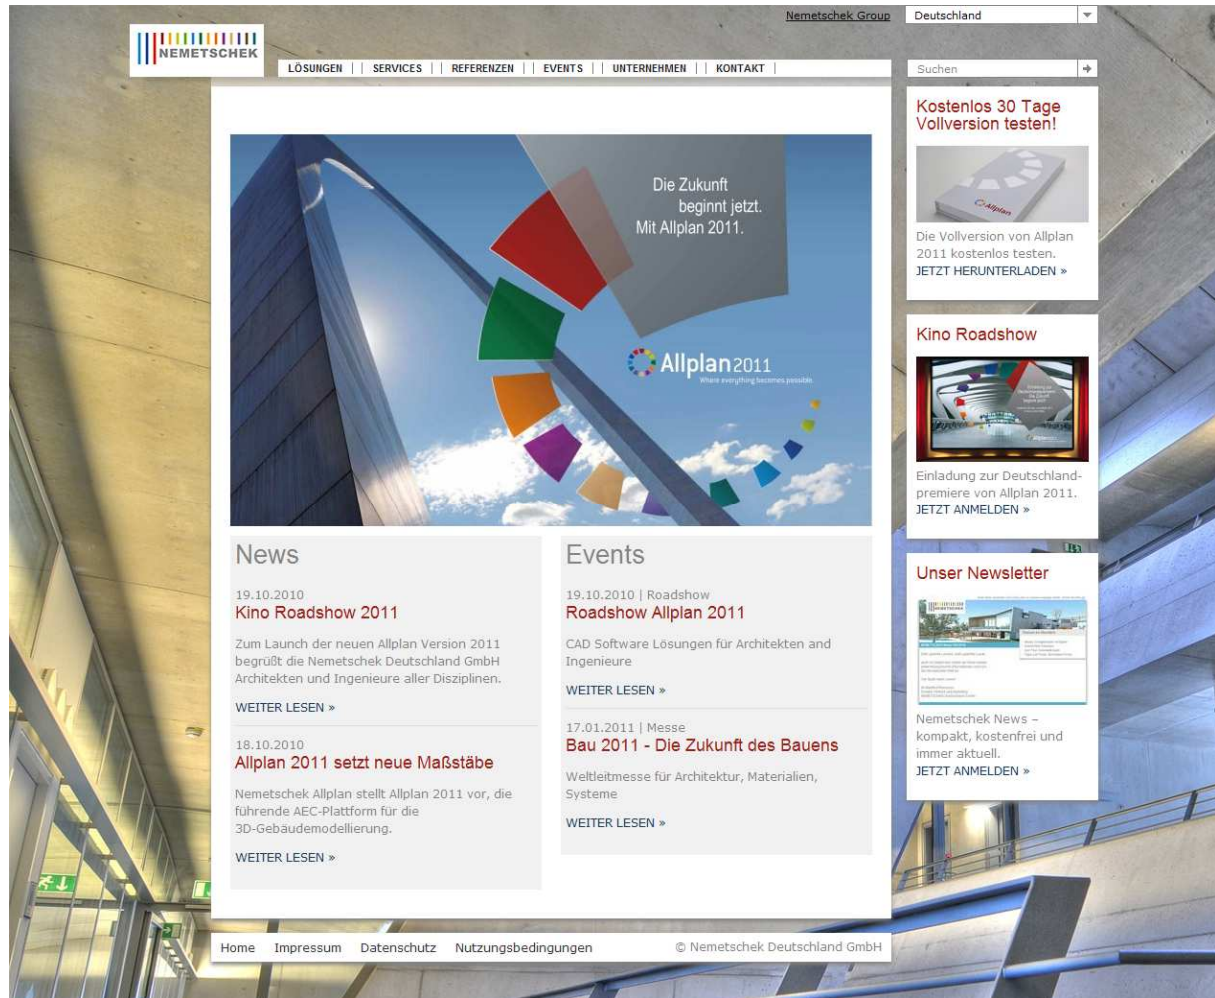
Nemetschek Group Deutschland

NEMETSCHEK

LÖSUNGEN | SERVICES | REFERENZEN | EVENTS | UNTERNEHMEN | KONTAKT

Suchen

Die Zukunft beginnt jetzt. Mit Allplan 2011.

Allplan 2011
Where everything becomes possible.

News

19.10.2010
Kino Roadshow 2011

Zum Launch der neuen Allplan Version 2011 begrüßt die Nemetschek Deutschland GmbH Architekten und Ingenieure aller Disziplinen.

WEITER LESEN »

18.10.2010
Allplan 2011 setzt neue Maßstäbe

Nemetschek Allplan stellt Allplan 2011 vor, die führende AEC-Plattform für die 3D-Gebäudemodellierung.

WEITER LESEN »

Events

19.10.2010 | Roadshow
Roadshow Allplan 2011

CAD Software Lösungen für Architekten and Ingenieure

WEITER LESEN »

17.01.2011 | Messe
Bau 2011 - Die Zukunft des Bauens

Weltleitmesse für Architektur, Materialien, Systeme

WEITER LESEN »

Kostenlos 30 Tage Vollversion testen!

Allplan

Die Vollversion von Allplan 2011 kostenlos testen.
JETZT HERUNTERLADEN »

Kino Roadshow

Einladung zur Deutschlandpremiere von Allplan 2011.
JETZT ANMELDEN »

Unser Newsletter

Nemetschek News – kompakt, kostenfrei und immer aktuell.
JETZT ANMELDEN »

Home Impressum Datenschutz Nutzungsbedingungen © Nemetschek Deutschland GmbH